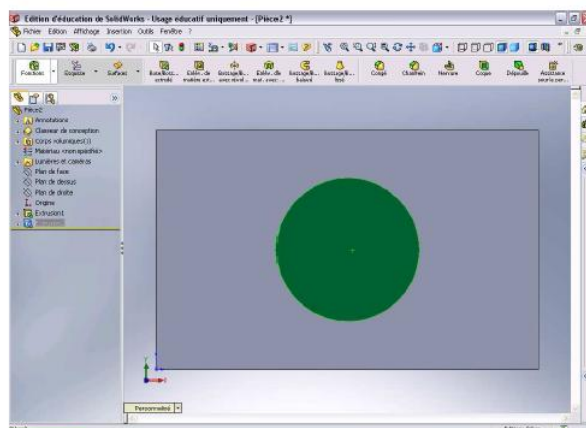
Edition d'éducation de SolidWorks - Usage éducatif uniquement - [Pièce2 *]

Fichier Edition Affichage Insertion Outils Fenêtre ?

Fonctions Esquisse Surfaces Bossage/Base extrudé Enlèv. de matière ext. Bossage/B. avec révol. Enlèv. de mat. avec... Bossage/B. balayé Bossage/B. lissé Congé Chanfrein Nervure Coque Dépouille Assistance pour perçage

Pièce2
Annotations
Classeur de conception
Corps volumiques(1)
Matériau <non spécifié>
Lumières et caméras
Plan de face
Plan de dessus
Plan de droite
Origine
Extrusion1
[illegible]

Personnalisé